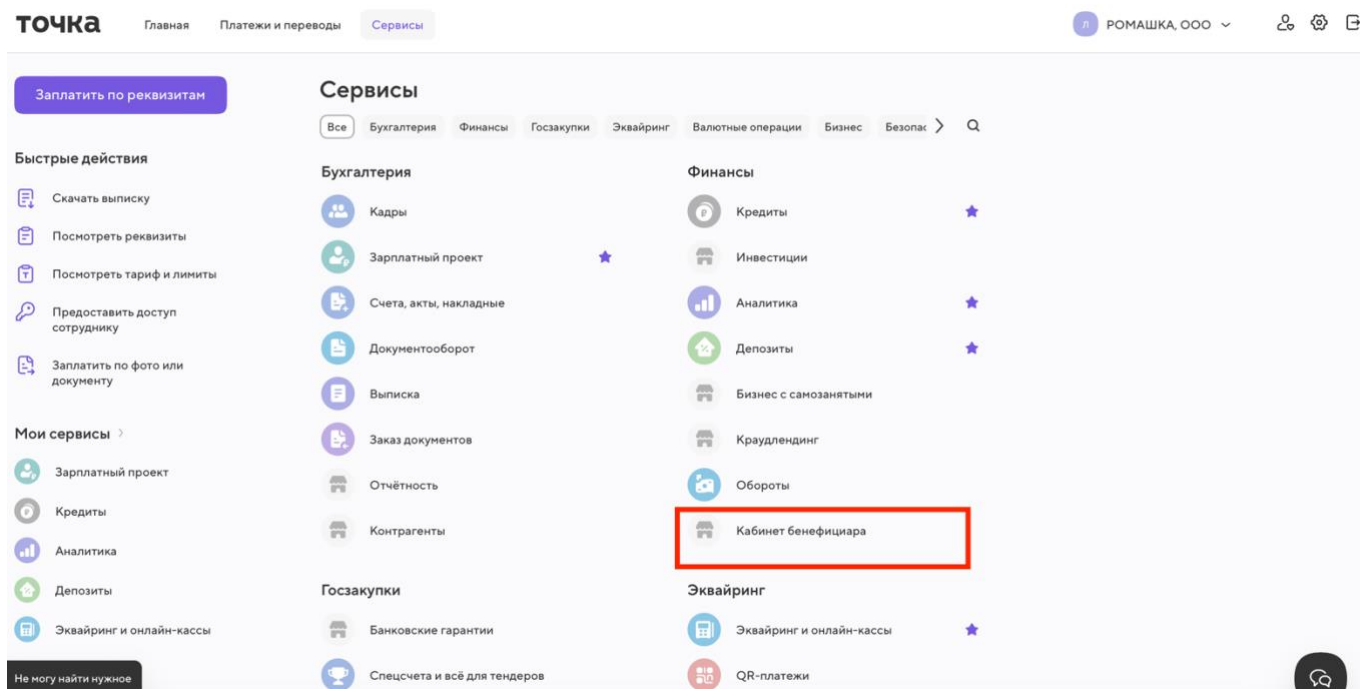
точка Главная Платежи и переводы Сервисы

Л РОМАШКА, ООО

Заплатить по реквизитам

Быстрые действия

Скачать выписку

Посмотреть реквизиты

Посмотреть тариф и лимиты

Предоставить доступ сотруднику

Заплатить по фото или документу

Мои сервисы

Зарплатный проект

Кредиты

Аналитика

Депозиты

Эквайринг и онлайн-кассы

Не могу найти нужное

Сервисы

Все Бухгалтерия Финансы Госзакупки Эквайринг Валютные операции Бизнес Безопас

Бухгалтерия

Кадры

Зарплатный проект

Счета, акты, накладные

Документооборот

Выписка

Заказ документов

Отчётность

Контрагенты

Госзакупки

Банковские гарантии

Спецсчета и всё для тендеров

Финансы

Кредиты

Инвестиции

Аналитика

Депозиты

Бизнес с самозанятыми

Краудлендинг

Обороты

Кабинет бенефициара

Эквайринг

Эквайринг и онлайн-кассы

QR-платежи